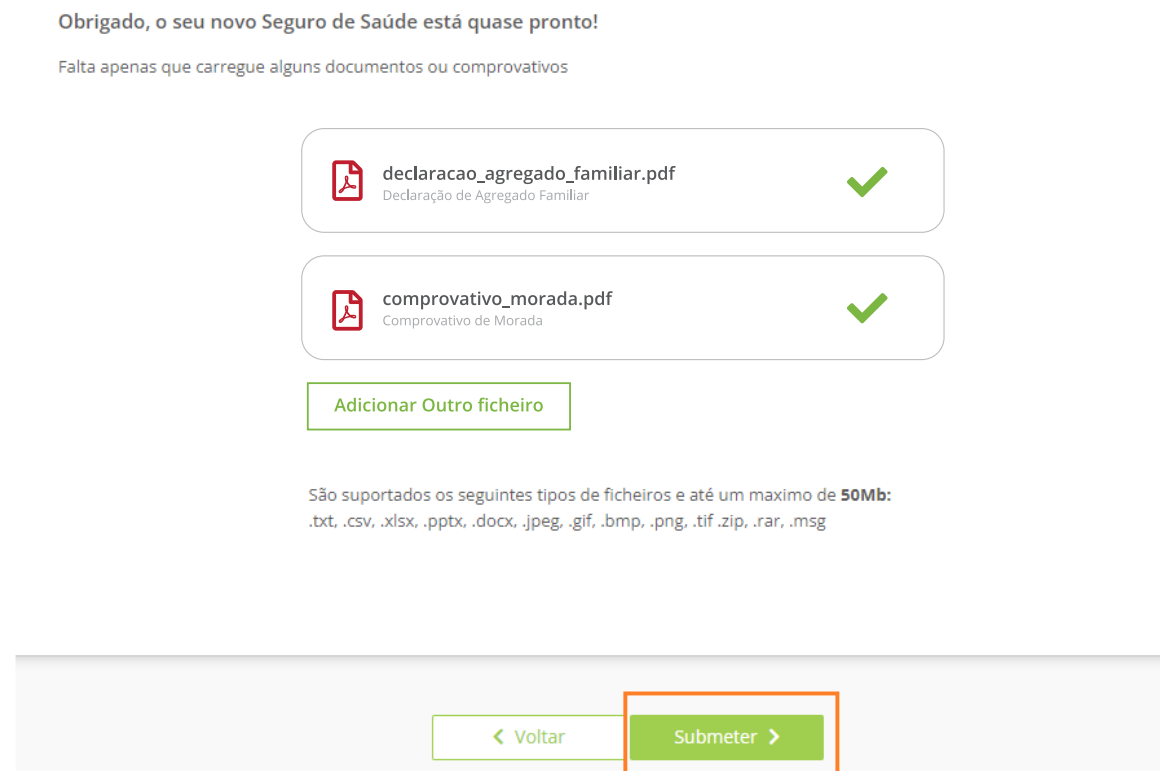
Obrigado, o seu novo Seguro de Saúde está quase pronto!

Falta apenas que carregue alguns documentos ou comprovativos

declaracao_agregado_familiar.pdf
Declaração de Agregado Familiar

comprovativo_morada.pdf
Comprovativo de Morada

Adicionar Outro ficheiro

São suportados os seguintes tipos de ficheiros e até um maximo de **50Mb:**
.txt, .csv, .xlsx, .pptx, .docx, .jpeg, .gif, .bmp, .png, .tif .zip, .rar, .msg

Voltar

Submeter